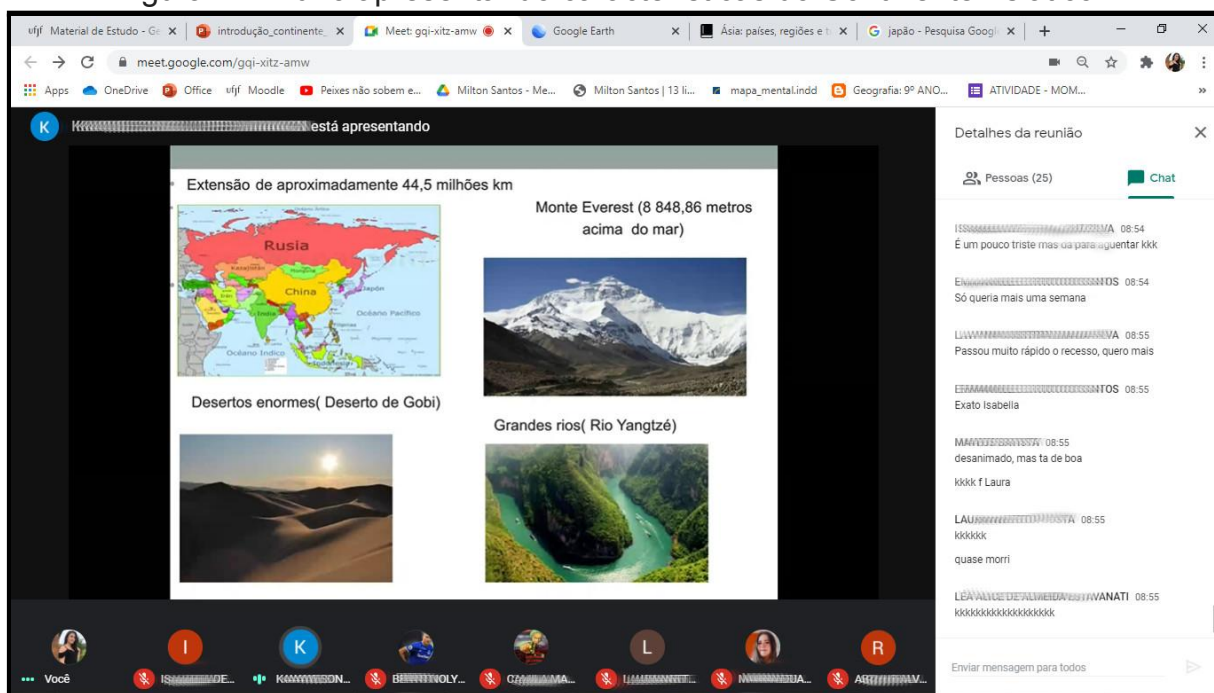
ufjf Material de Estudo - Ge × | introdução_continente_ × | Meet: gqi-xitz-amw × | Google Earth × | Ásia: países, regiões e t × | G japão - Pesquisa Googl × | +

meet.google.com/gqi-xitz-amw

Apps OneDrive Office ufjf Moodle Peixes não sobem e... Milton Santos - Me... Milton Santos | 13 li... mapa_mental.indd Geografia: 9º ANO... ATIVIDADE - MOM... »

K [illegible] está apresentando

Extensão de aproximadamente 44,5 milhões km

Rusia

China

Japón

Océano Pacífico

Océano Índico

Monte Everest (8 848,86 metros acima do mar)

Desertos enormes( Deserto de Gobi)

Grandes rios( Rio Yangtzé)

Detalhes da reunião

Pessoas (25)

Chat

IS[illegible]A 08:54
É um pouco triste mas da para aguentar kkk

E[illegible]TOS 08:54
Só queria mais uma semana

L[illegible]VA 08:55
Passou muito rápido o recesso, quero mais

E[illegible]NTOS 08:55
Exato Isabella

MA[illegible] 08:55
desanimado, mas ta de boa

kkkk f Laura

LAU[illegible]TA 08:55
kkkkkk

quase morri

LEA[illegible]VANATI 08:55
kkkkkkkkkkkkkkkkkk

Enviar mensagem para todos

Você

IS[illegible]DE...

K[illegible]ON...

B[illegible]OLY...

C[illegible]MA...

L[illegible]

N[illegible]UA...

A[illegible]LV...